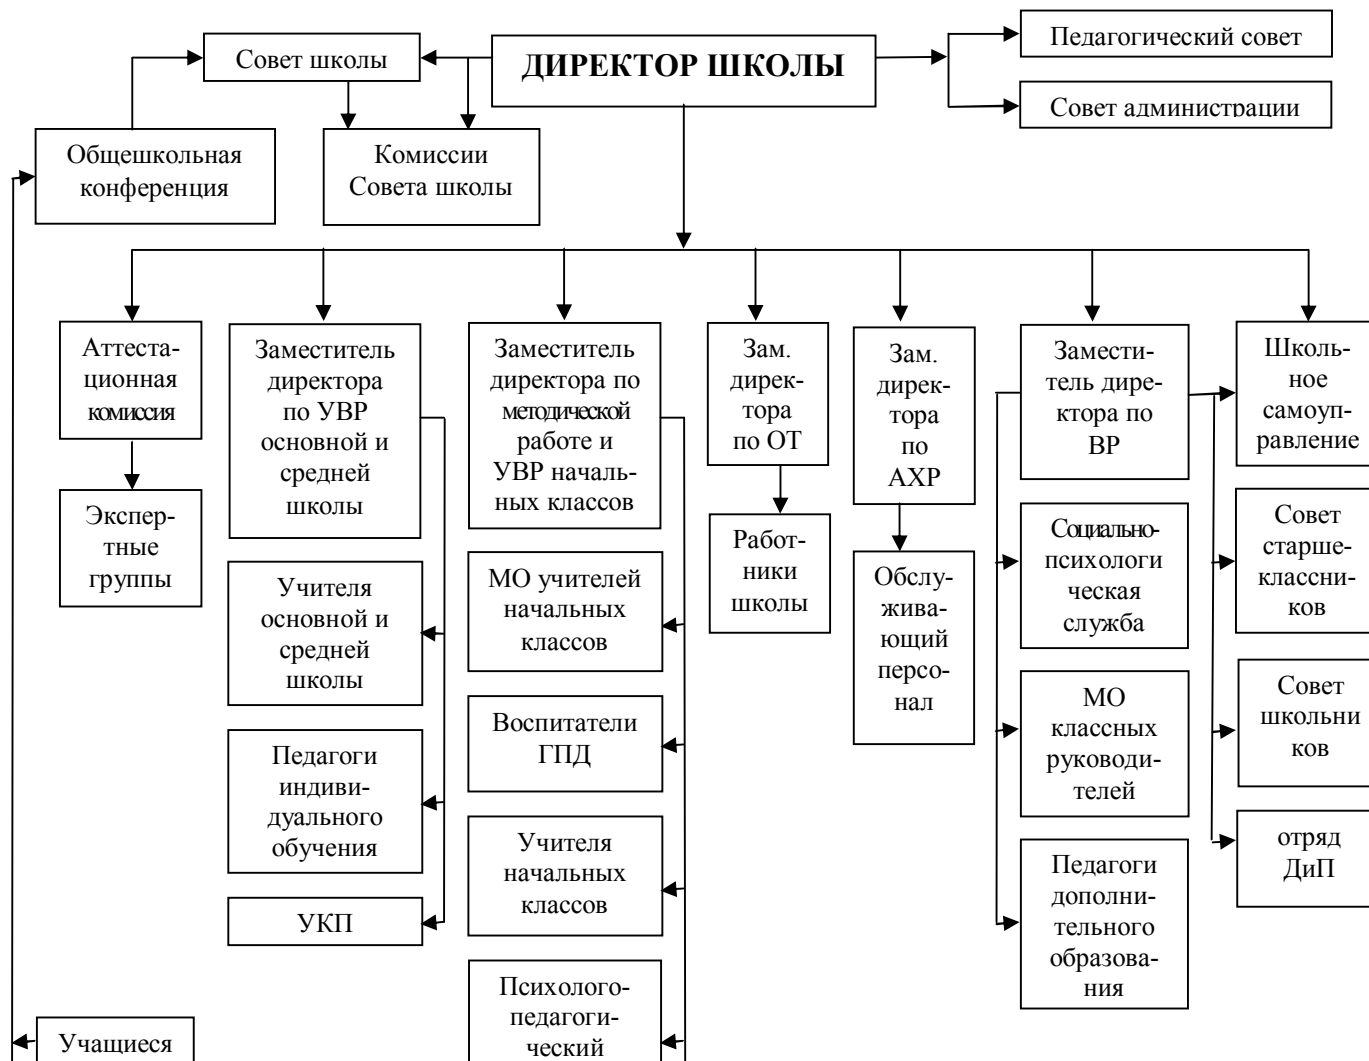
Совет школы

ДИРЕКТОР ШКОЛЫ

Педагогический совет

Совет администрации

Общешкольная конференция

Комиссии Совета школы

Аттестационная комиссия

Экспертные группы

Заместитель директора по УВР основной и средней школы

Учителя основной и средней школы

Педагоги индивидуального обучения

УКП

Заместитель директора по методической работе и УВР начальных классов

МО учителей начальных классов

Воспитатели ГПД

Учителя начальных классов

Психолого-педагогический

Зам. директора по ОТ

Работники школы

Зам. директора по АХР

Обслуживающий персонал

Заместитель директора по ВР

Социально-психологическая служба

МО классных руководителей

Педагоги дополнительного образования

Школьное самоуправление

Совет старшеклассников

Совет школьников

отряд ДиП

Учащиеся